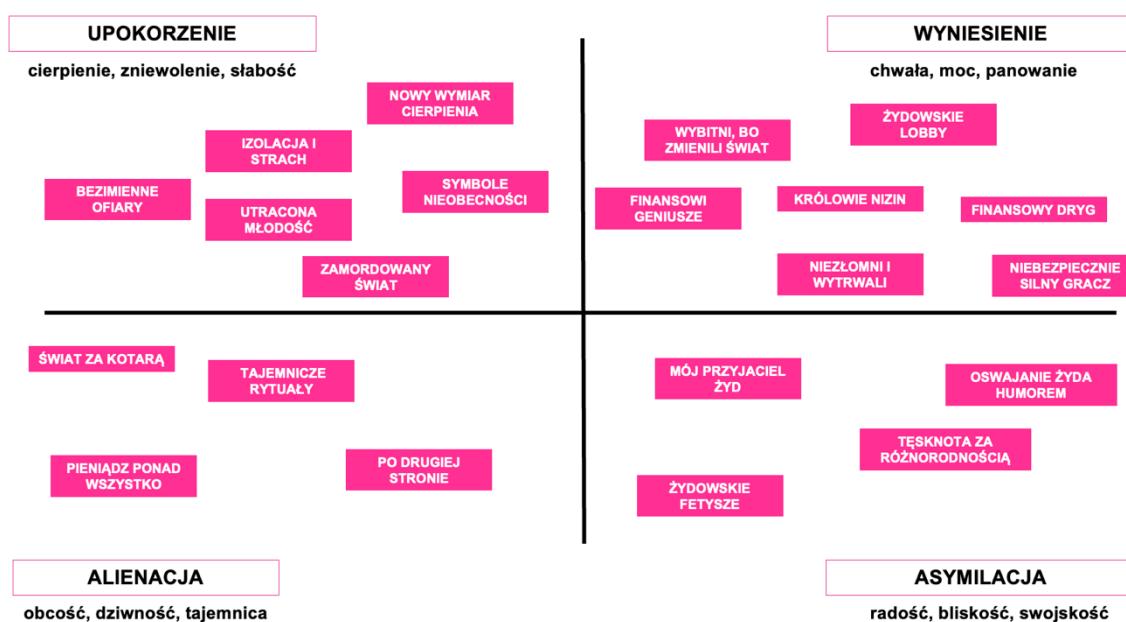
UPOKORZENIE

cierpienie, zniewolenie, słabość

NOWY WYMIAR CIERPIENIA

IZOLACJA I STRACH

BEZIMIENNE OFIARY

SYMBOLE NIEOBECNOŚCI

UTRACONA MŁODOŚĆ

ZAMORDOWANY ŚWIAT

WYNIESIENIE

chwała, moc, panowanie

ŻYDOWSKIE LOBBY

WYBITNI, BO ZMIENILI ŚWIAT

FINANSOWI GENIUSZE

KRÓLOWIE NIZIN

FINANSOWY DRYG

NIEZŁOMNI I WYTRWALI

NIEBEZPIECZNIE SILNY GRACZ

ŚWIAT ZA KOTARĄ

TAJEMNICZE RYTUAŁY

PIENIĄDZ PONAD WSZYSTKO

PO DRUGIEJ STRONIE

MÓJ PRZYJACIEL ŻYD

OSWAJANIE ŻYDA HUMOREM

TĘSKNOTA ZA RÓŻNORODNOŚCIĄ

ŻYDOWSKIE FETYSZE

ALIENACJA

obcość, dziwność, tajemnica

ASYMILACJA

radość, bliskość, swojskość